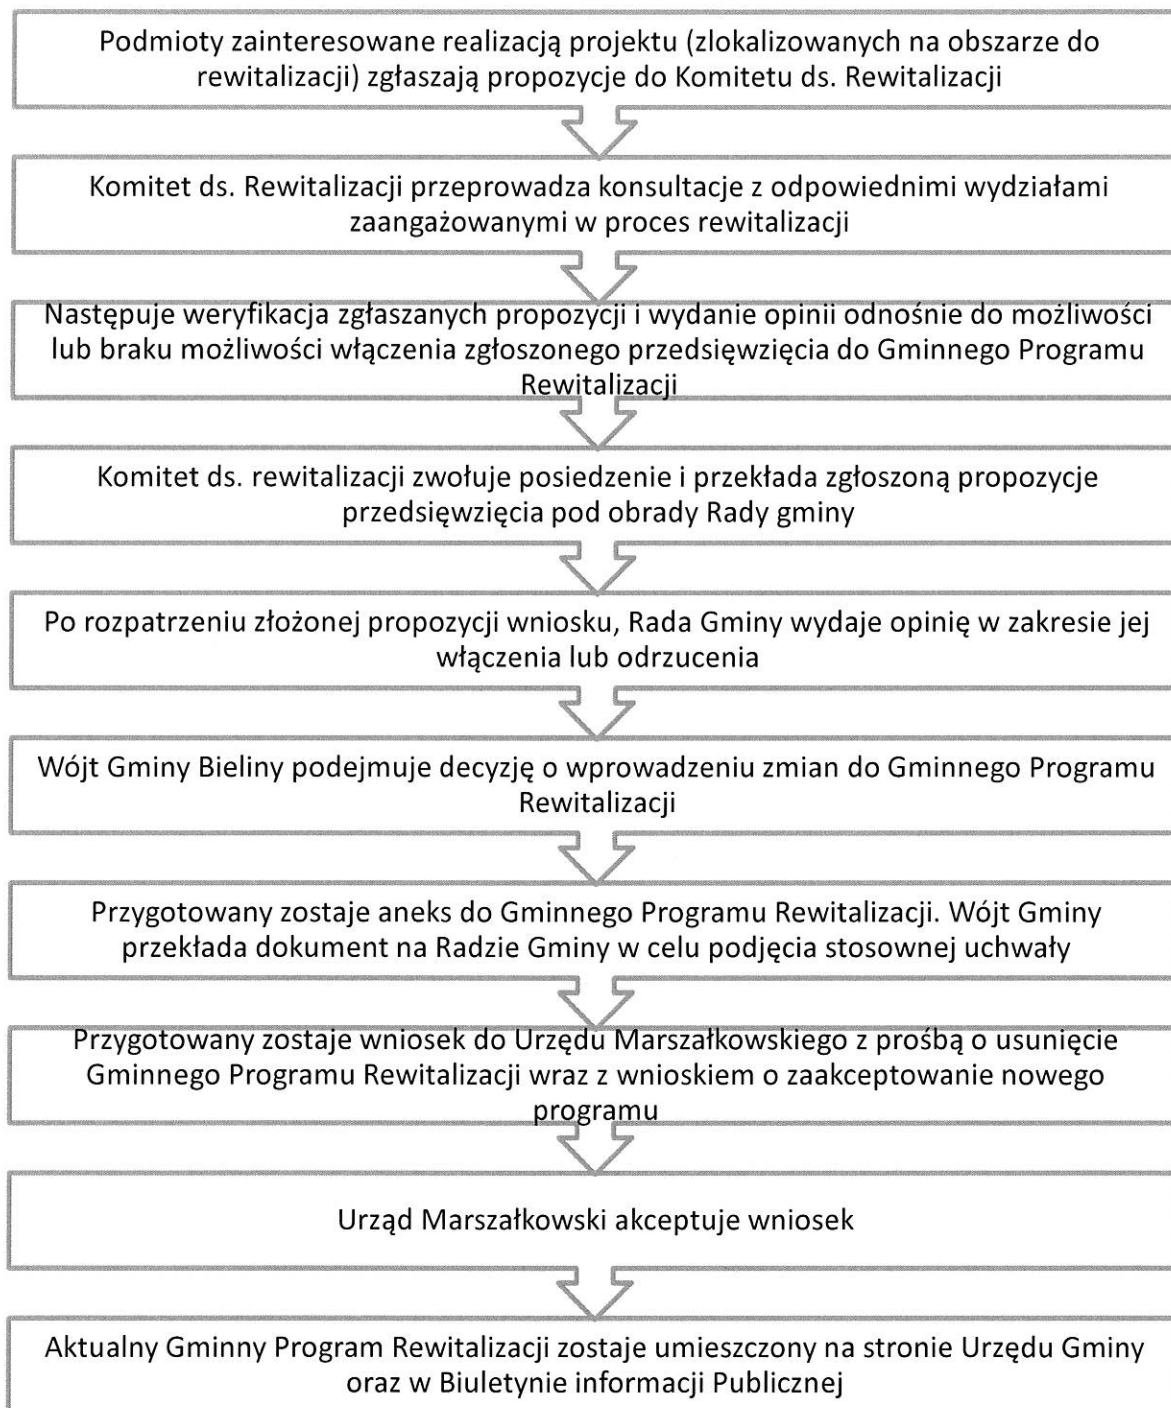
Podmioty zainteresowane realizacją projektu (zlokalizowanych na obszarze do rewitalizacji) zgłaszają propozycje do Komitetu ds. Rewitalizacji

Komitet ds. Rewitalizacji przeprowadza konsultacje z odpowiednimi wydziałami zaangażowanymi w proces rewitalizacji

Następuje weryfikacja zgłaszanych propozycji i wydanie opinii odnośnie do możliwości lub braku możliwości włączenia zgłoszonego przedsięwzięcia do Gminnego Programu Rewitalizacji

Komitet ds. rewitalizacji zwołuje posiedzenie i przekłada zgłoszoną propozycje przedsięwzięcia pod obrady Rady gminy

Po rozpatrzeniu złożonej propozycji wniosku, Rada Gminy wydaje opinię w zakresie jej włączenia lub odrzucenia

Wójt Gminy Bieliny podejmuje decyzję o wprowadzeniu zmian do Gminnego Programu Rewitalizacji

Przygotowany zostaje aneks do Gminnego Programu Rewitalizacji. Wójt Gminy przekłada dokument na Radzie Gminy w celu podjęcia stosownej uchwały

Przygotowany zostaje wniosek do Urzędu Marszałkowskiego z prośbą o usunięcie Gminnego Programu Rewitalizacji wraz z wnioskiem o zaakceptowanie nowego programu

Urząd Marszałkowski akceptuje wniosek

Aktualny Gminny Program Rewitalizacji zostaje umieszczony na stronie Urzędu Gminy oraz w Biuletynie informacji Publicznej